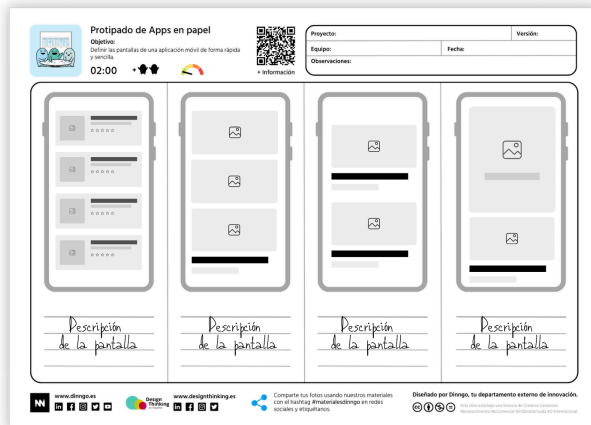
Protipado de Apps en papel
Objetivo:
Definir las pantallas de una aplicación móvil de forma rápida y sencilla.
02:00

+ Información

| Proyecto: | | Versión: |
|---|---|---|
| Equipo: | Fecha: | |
| Observaciones: | | |

Descripción de la pantalla

Descripción de la pantalla

Descripción de la pantalla

Descripción de la pantalla

www.dinngo.es

Design Thinking
www.designthinking.es

Comparte tus fotos usando nuestros materiales con el hashtag #materialesdinngo en redes sociales y etiquétanos.

Diseñado por Dinngo, tu departamento externo de innovación.
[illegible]